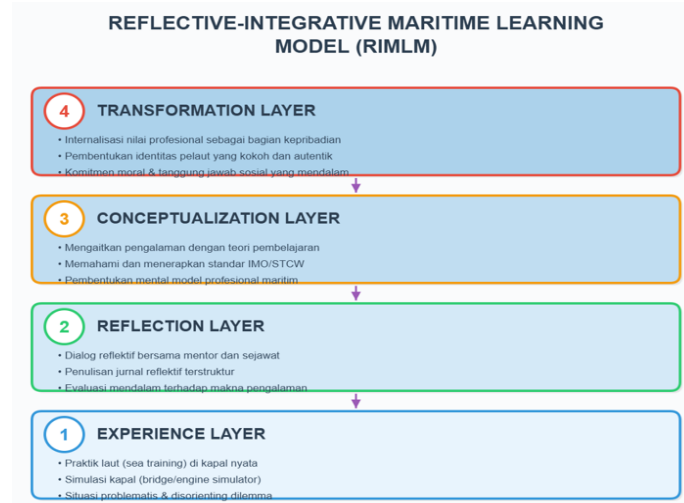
REFLECTIVE-INTEGRATIVE MARITIME LEARNING MODEL (RIMLM)

4 TRANSFORMATION LAYER

• Internalisasi nilai profesional sebagai bagian kepribadian
• Pembentukan identitas pelaut yang kokoh dan autentik
• Komitmen moral & tanggung jawab sosial yang mendalam

3 CONCEPTUALIZATION LAYER

• Mengaitkan pengalaman dengan teori pembelajaran
• Memahami dan menerapkan standar IMO/STCW
• Pembentukan mental model profesional maritim

2 REFLECTION LAYER

• Dialog reflektif bersama mentor dan sejawat
• Penulisan jurnal reflektif terstruktur
• Evaluasi mendalam terhadap makna pengalaman

1 EXPERIENCE LAYER

• Praktik laut (sea training) di kapal nyata
• Simulasi kapal (bridge/engine simulator)
• Situasi problematis & disorienting dilemma